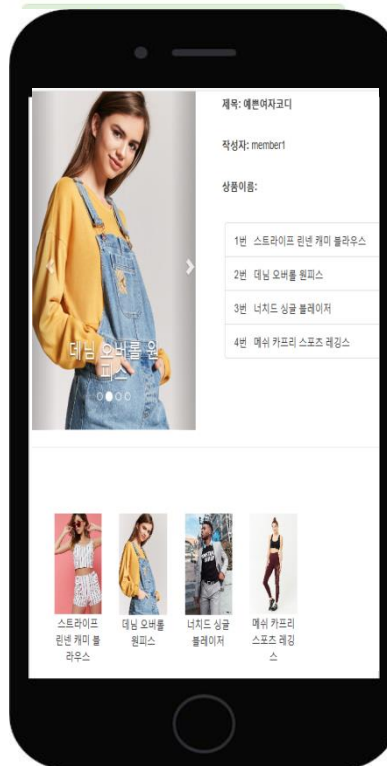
제목: 예쁜여자코디

작성자: member1

상품이름:

1번 스트라이프 린넨 캐미 블라우스

2번 데님 오버롤 원피스

3번 너치드 싱글 블레이저

4번 메쉬 카프리 스포츠 레깅스

데님 오버롤 원피스

스트라이프 린넨 캐미 블라우스

데님 오버롤 원피스

너치드 싱글 블레이저

메쉬 카프리 스포츠 레깅스